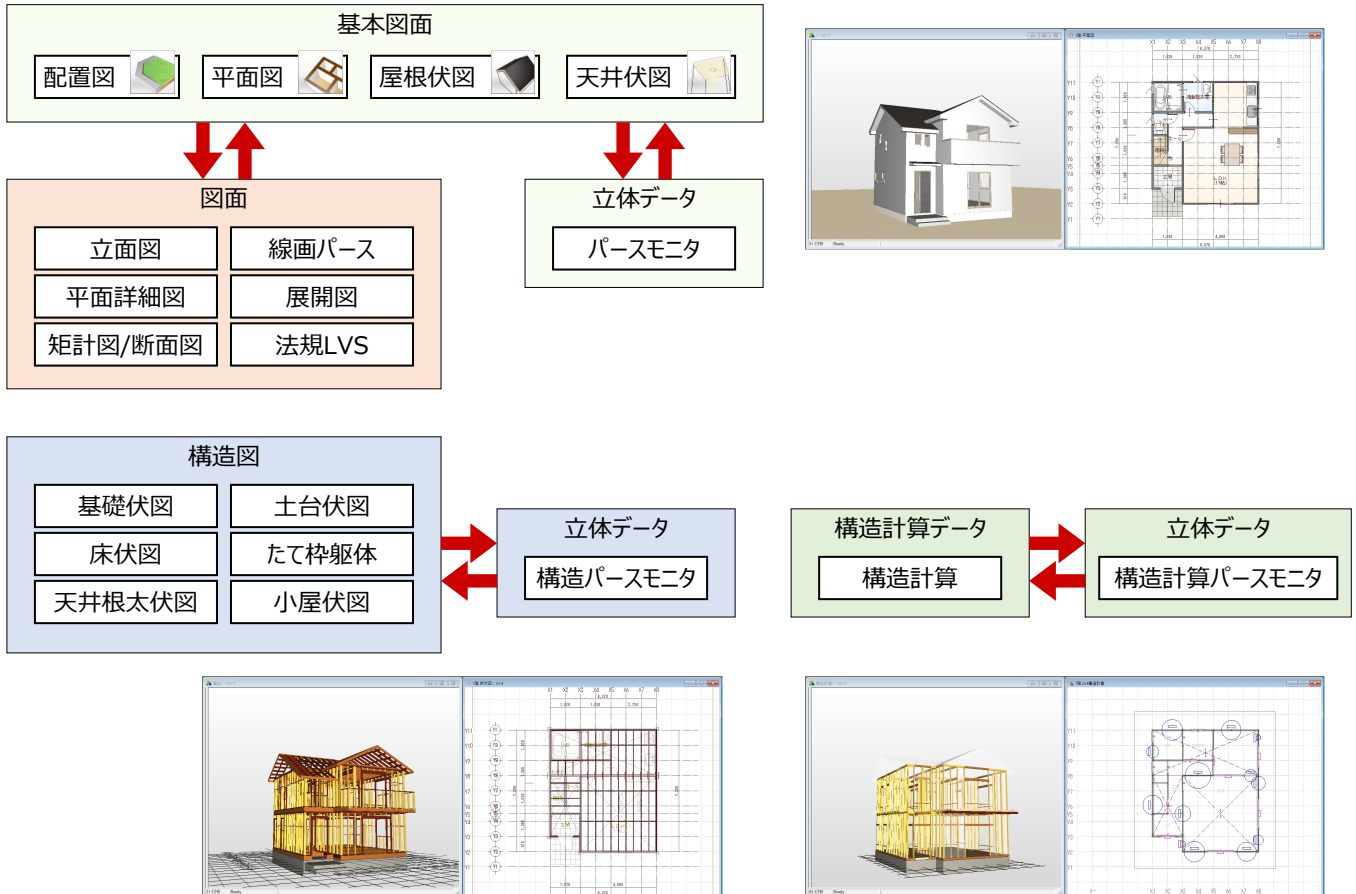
基本図面

配置図

平面図

屋根伏図

天井伏図

図面

立面図

線画パース

平面詳細図

展開図

矩計図/断面図

法規LVS

立体データ

パースモニタ

構造図

基礎伏図

土台伏図

床伏図

たて枠躯体

天井根太伏図

小屋伏図

立体データ

構造パースモニタ

構造計算データ

構造計算

立体データ

構造計算パースモニタ